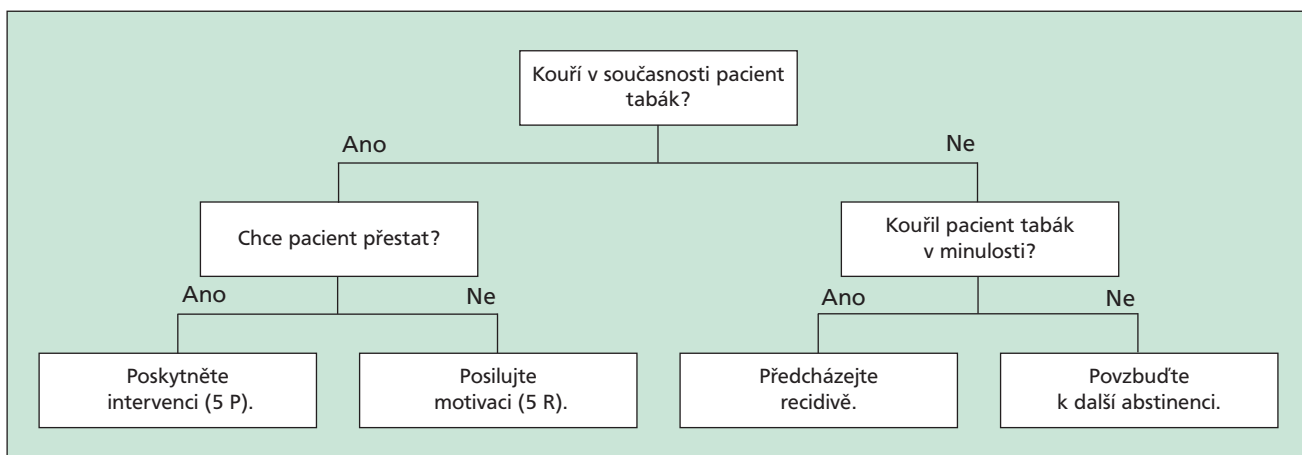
Kouří v současnosti pacient tabák?

Ano

Ne

Chce pacient přestat?

Kouřil pacient tabák v minulosti?

Ano

Ne

Ano

Ne

Poskytněte intervenci (5 P).

Posilujte motivaci (5 R).

Předcházejte recidivě.

Povzbuďte k další abstinenci.